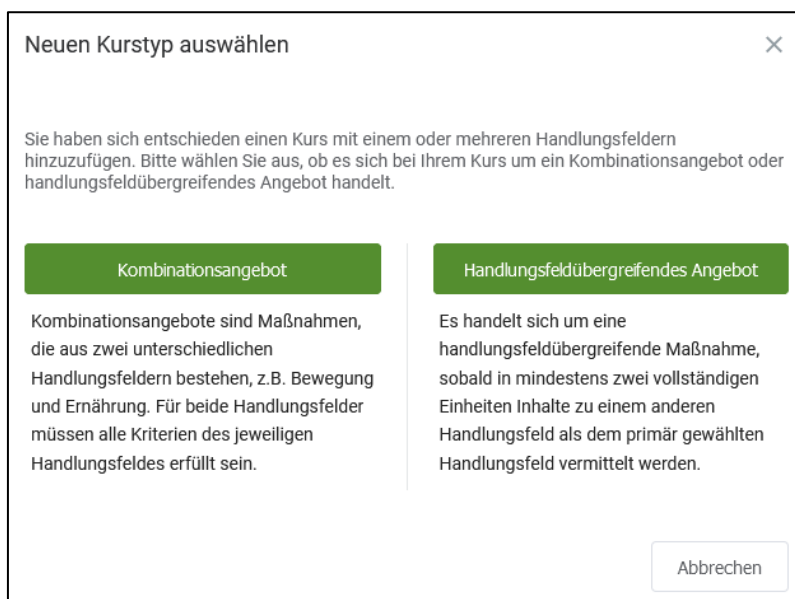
Neuen Kurstyp auswählen

×

Sie haben sich entschieden einen Kurs mit einem oder mehreren Handlungsfeldern hinzuzufügen. Bitte wählen Sie aus, ob es sich bei Ihrem Kurs um ein Kombinationsangebot oder handlungsfeldübergreifendes Angebot handelt.

Kombinationsangebot

Kombinationsangebote sind Maßnahmen, die aus zwei unterschiedlichen Handlungsfeldern bestehen, z.B. Bewegung und Ernährung. Für beide Handlungsfelder müssen alle Kriterien des jeweiligen Handlungsfeldes erfüllt sein.

Handlungsfeldübergreifendes Angebot

Es handelt sich um eine handlungsfeldübergreifende Maßnahme, sobald in mindestens zwei vollständigen Einheiten Inhalte zu einem anderen Handlungsfeld als dem primär gewählten Handlungsfeld vermittelt werden.

Abbrechen